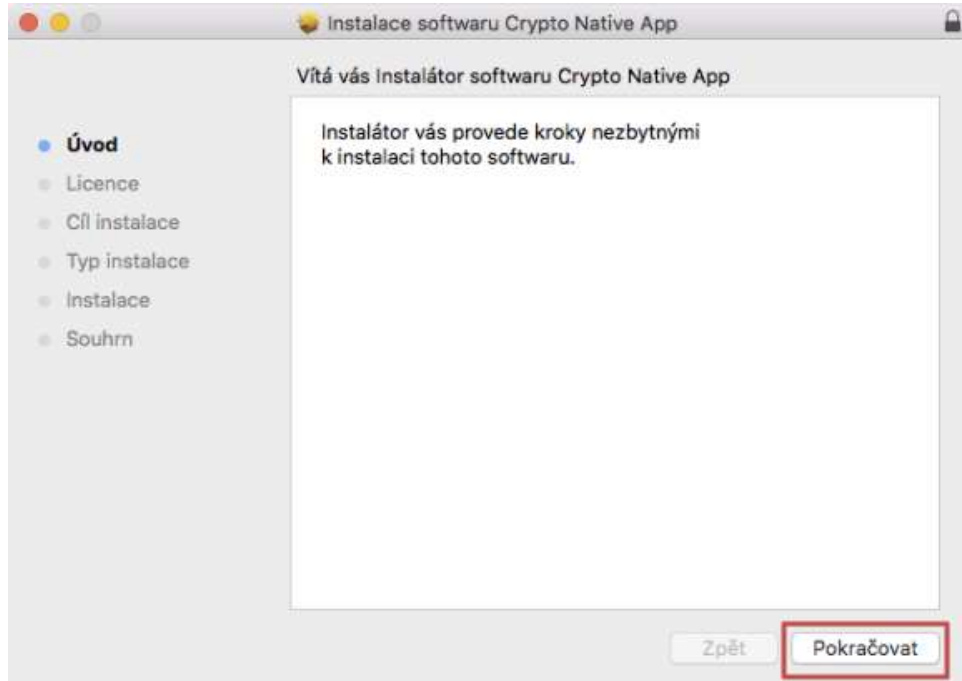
Instalace softwaru Crypto Native App

Vítá vás Instalátor softwaru Crypto Native App

Úvod
Licence
Cíl instalace
Typ instalace
Instalace
Souhrn

Instalátor vás provede kroky nezbytnými k instalaci tohoto softwaru.

Zpět
Pokračovat